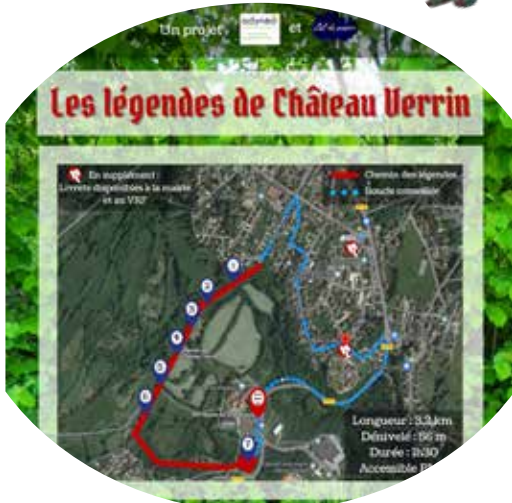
Un projet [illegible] et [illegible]

Les légendes de Château Verrin

En supplément : Livrets disponibles à la mairie et au VKF

Chemin des légendes
Boucle conseillée

1
2
3
4
5
6
7

Longueur : 3,3 km
Dénivelé : 56 m
Durée : 1h30
Accessible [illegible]